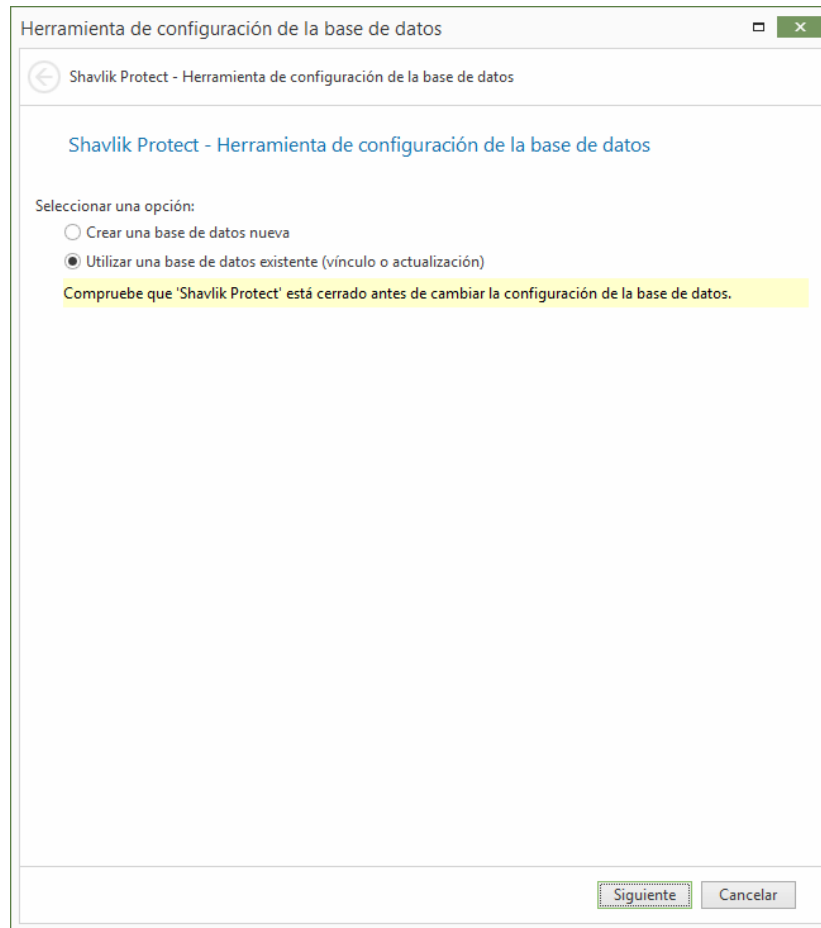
Herramienta de configuración de la base de datos

Shavlik Protect - Herramienta de configuración de la base de datos

Shavlik Protect - Herramienta de configuración de la base de datos

Seleccionar una opción:

Crear una base de datos nueva

Utilizar una base de datos existente (vínculo o actualización)

Compruebe que 'Shavlik Protect' está cerrado antes de cambiar la configuración de la base de datos.

Siguiente

Cancelar